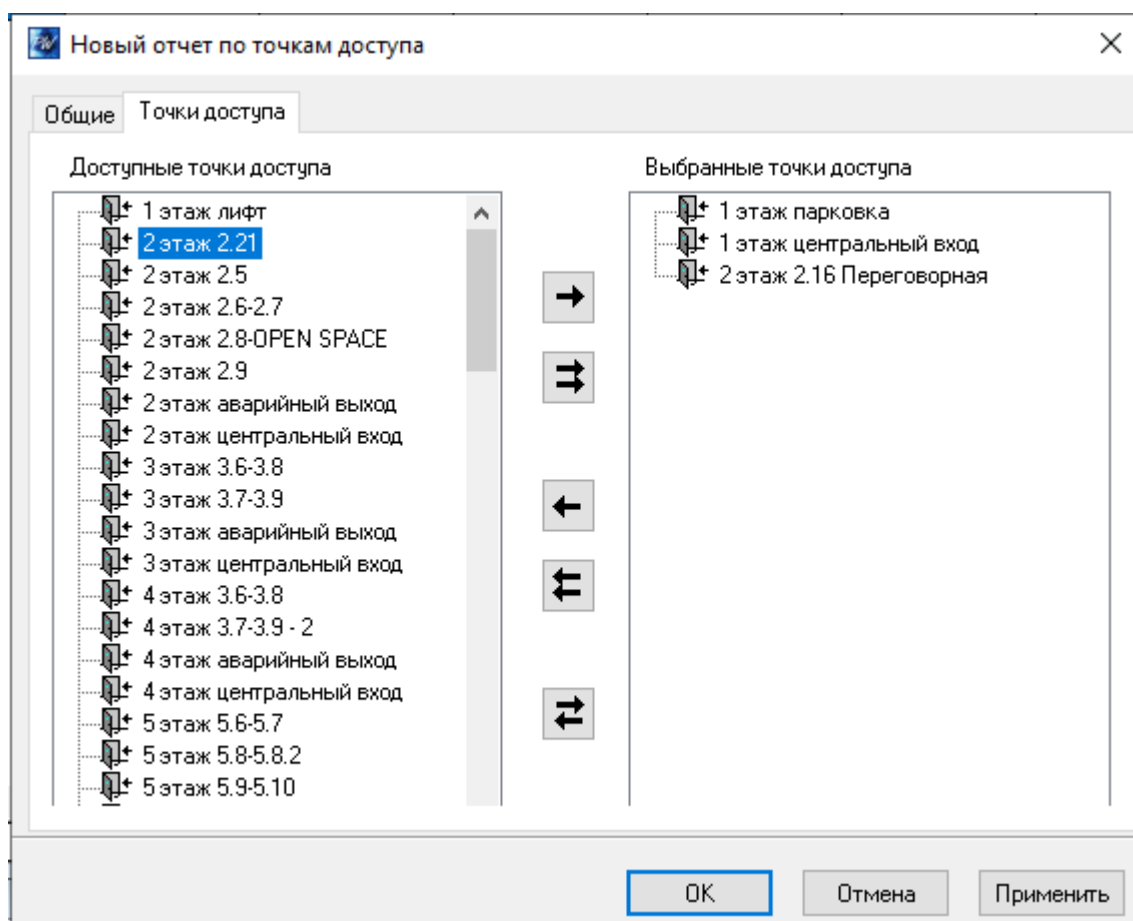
Новый отчет по точкам доступа

×

Общие

Точки доступа

Доступные точки доступа

1 этаж лифт
2 этаж 2.21
2 этаж 2.5
2 этаж 2.6-2.7
2 этаж 2.8-OPEN SPACE
2 этаж 2.9
2 этаж аварийный выход
2 этаж центральный вход
3 этаж 3.6-3.8
3 этаж 3.7-3.9
3 этаж аварийный выход
3 этаж центральный вход
4 этаж 3.6-3.8
4 этаж 3.7-3.9 - 2
4 этаж аварийный выход
4 этаж центральный вход
5 этаж 5.6-5.7
5 этаж 5.8-5.8.2
5 этаж 5.9-5.10

Выбранные точки доступа

1 этаж парковка
1 этаж центральный вход
2 этаж 2.16 Переговорная

OK

Отмена

Применить